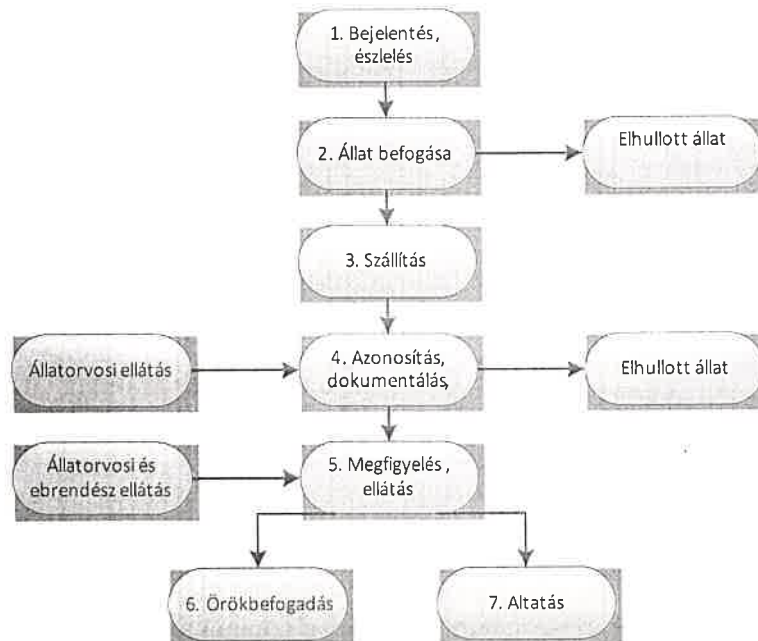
1. Bejelentés, észlelés

2. Állat befogása

Elhullott állat

3. Szállítás

Állatorvosi ellátás

4. Azonosítás, dokumentálás,

Elhullott állat

Állatorvosi és ebrendész ellátás

5. Megfigyelés , ellátás

6. Örökbefogadás

7. Altatás